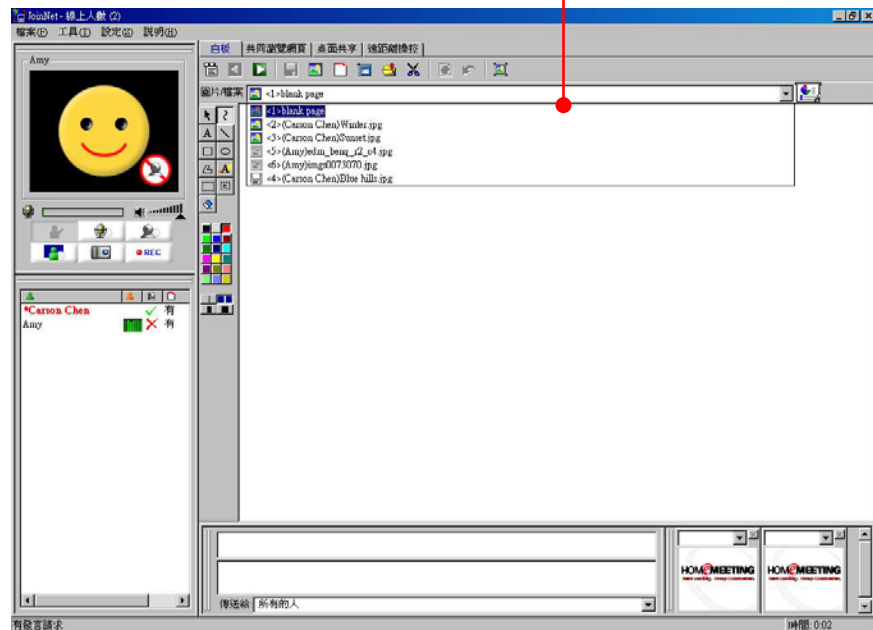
JoinNet - 線上人數 (2)

檔案(F) 工具(T) 設定(S) 說明(H)

Amy

REC

Carson Chen 有
Amy 有

白板 共同瀏覽網頁 桌面共享 遠距遙控

圖片/檔案 <1>blank page

<1>blank page
<2>(Carson Chen)Winter.jpg
<3>(Carson Chen)Sunset.jpg
<5>(Amy)edm_benq_s2_c4.jpg
<6>(Amy)img0073070.jpg
<4>(Carson Chen)Blue hills.jpg

A

傳送給 所有的人

HOMEMEETING
HOMEMEETING

有發言請求

時間: 0:02